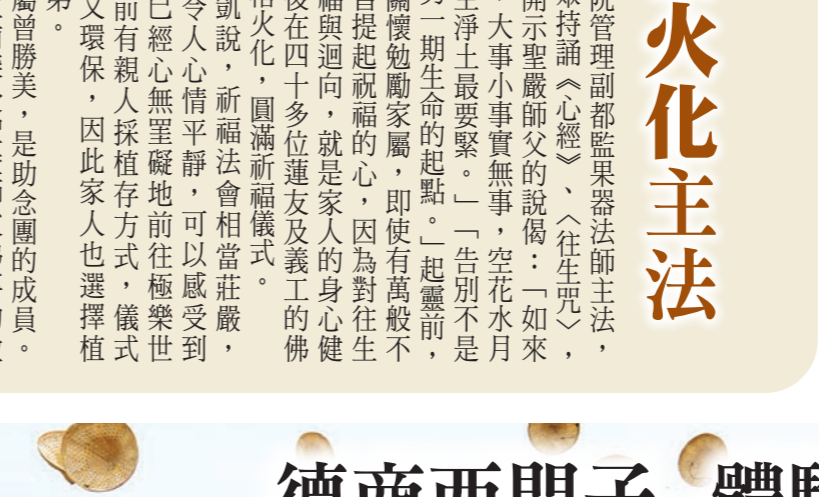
火化主法

院管理副都監果器法師主法，
眾持誦《心經》、〈往生咒〉，
開示聖嚴師父的說偈：「如來
，大事小事實無事，空花水月
生淨土最要緊。」「告別不是
另一期生命的起點。」起靈前，
關懷勉勵家屬，即使有萬般不
會提起祝福的心，因為對往生
福與迴向，就是家人的身心健
後在四十多位蓮友及義工的佛
沿火化，圓滿祈福儀式。
凱說，祈福法會相當莊嚴，
令人心情平靜，可以感受到
已經心無罣礙地前往極樂世
前有親人採植存方式，儀式
又環保，因此家人也選擇植
弟。
屬曾勝美，是助念團的成員。

德產西門子 體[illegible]